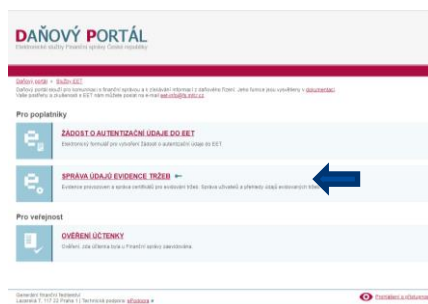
DAŇOVÝ PORTÁL
Elektronické služby Finanční správy České republiky

Daňový portál » Služby EET
Daňový portál slouží pro komunikaci s finanční správou a k získávání informací z daňového řízení. Jeho funkce jsou uvedeny v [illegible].
Vaše podněty a stížnosti k EET nám můžete poslat na e-mail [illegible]

Pro poplatníky

ŽÁDOST O AUTENTIZAČNÍ ÚDAJE DO EET
Elektronický formulář pro vyplnění Žádosti o autentizační údaje do EET

SPRÁVA ÚDAJŮ EVIDENCE TRŽEB
Evidence provozoven a správa certifikátů pro evidenci tržeb. Správa uživatelů a přehledy údajů evidovaných tržeb.

Pro veřejnost

OVĚŘENÍ ÚČTENKY
Ověření, zda účtenka byla u Finanční správy zaevidována.

Generální finanční ředitelství
Lazarská 7, 117 22 Praha 1 | Technická podpora: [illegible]

Prohlášení o přístupnosti